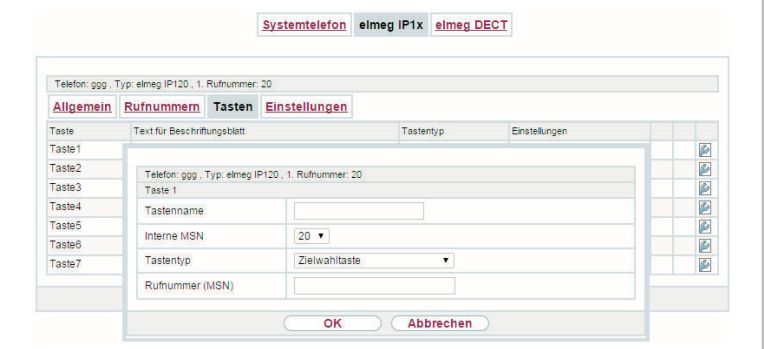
Systemtelefon elmeg IP1x elmeg DECT

Telefon: ggg , Typ: elmeg IP120 , 1. Rufnummer: 20

Allgemein Rufnummern Tasten Einstellungen

| Taste | Text für Beschriftungsblatt | Tastentyp | Einstellungen |
|---|---|---|---|
| Taste1 | | | |
| Taste2 | | | |
| Taste3 | | | |
| Taste4 | | | |
| Taste5 | | | |
| Taste6 | | | |
| Taste7 | | | |

Telefon: ggg , Typ: elmeg IP120 , 1. Rufnummer: 20

Taste 1

| | |
|---|---|
| Tastenname | |
| Interne MSN | 20 ▾ |
| Tastentyp | Zielwahltaste ▾ |
| Rufnummer (MSN) | |

OK Abbrechen